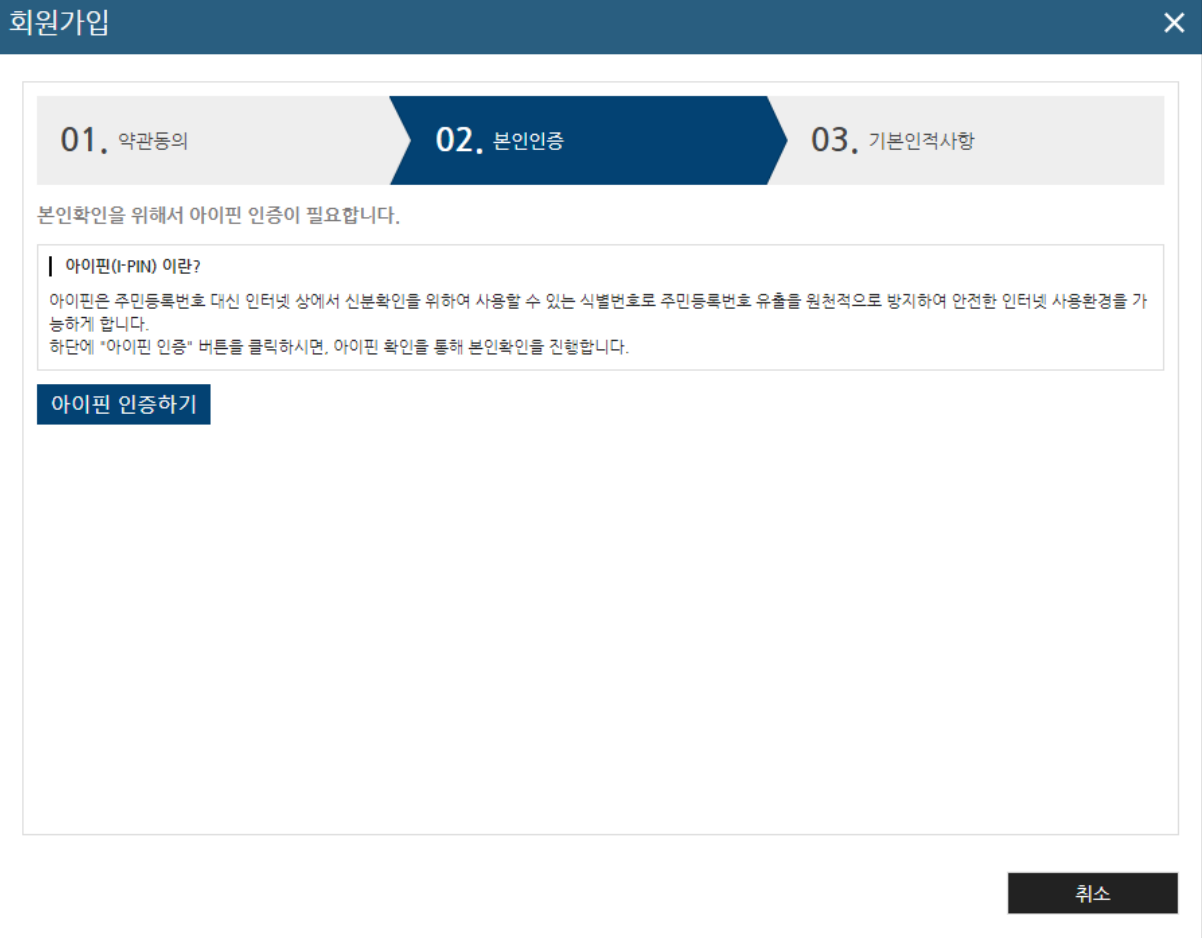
회원가입

01. 약관동의

02. 본인인증

03. 기본인적사항

본인확인을 위해서 아이핀 인증이 필요합니다.

아이핀(I-PIN) 이란?

아이핀은 주민등록번호 대신 인터넷 상에서 신분확인을 위하여 사용할 수 있는 식별번호로 주민등록번호 유출을 원천적으로 방지하여 안전한 인터넷 사용환경을 가능하게 합니다.
하단에 "아이핀 인증" 버튼을 클릭하시면, 아이핀 확인을 통해 본인확인을 진행합니다.

아이핀 인증하기

취소